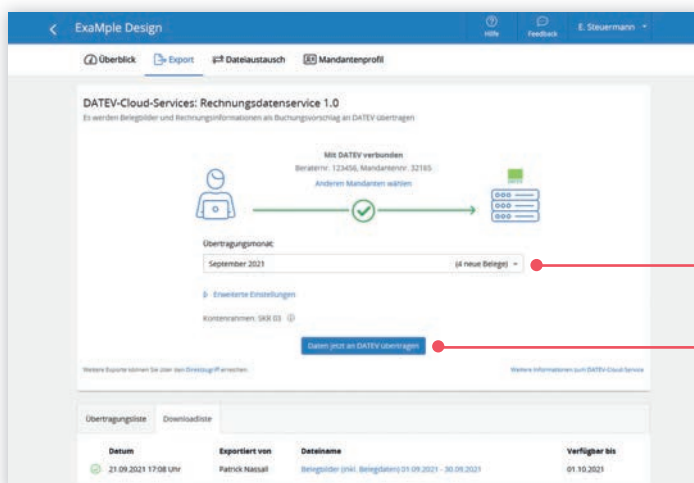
ExaMple Design

Hilfe Feedback E. Steuermann

Überblick Export Dateiaustausch Mandantenprofil

DATEV-Cloud-Services: Rechnungsdatenservice 1.0

Es werden Belegbilder und Rechnungsinformationen als Buchungsvorschlag an DATEV übertragen

Mit DATEV verbunden

Beraternr. 123456, Mandantennr. 32165

Anderen Mandanten wählen

Übertragungsmonat:

September 2021 (4 neue Belege)

Erweiterte Einstellungen

Kontenrahmen: SKR 03

Daten jetzt an DATEV übertragen

Weitere Exporte können Sie über den Direktzugriff erreichen.

Weitere Informationen zum DATEV-Cloud-Service

Übertragungsliste Downloadliste

| Datum | Exportiert von | Dateiname | Verfügbar bis |
|---|---|---|---|
| 21.09.2021 17:08 Uhr | Patrick Nassall | Belegbilder (inkl. Belegdaten) 01.09.2021 - 30.09.2021 | 01.10.2021 |